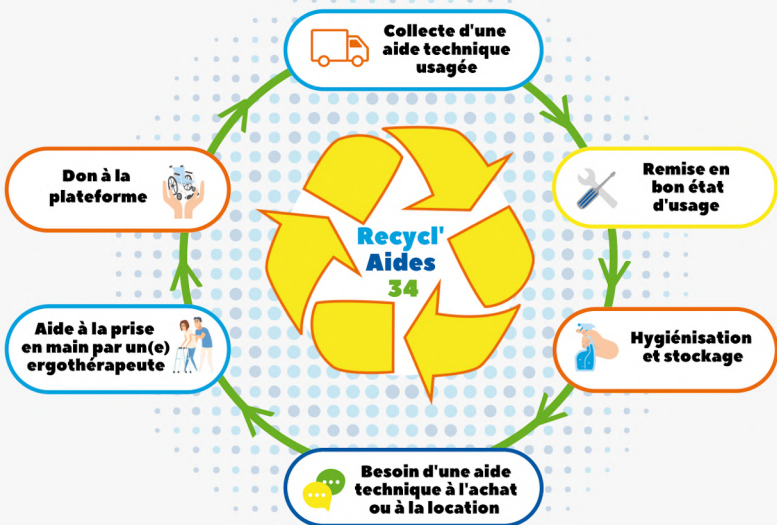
Collecte d'une aide technique usagée

Remise en bon état d'usage

Hygiénisation et stockage

Besoin d'une aide technique à l'achat ou à la location

Aide à la prise en main par un(e) ergothérapeute

Don à la plateforme

Recycl' Aides 34